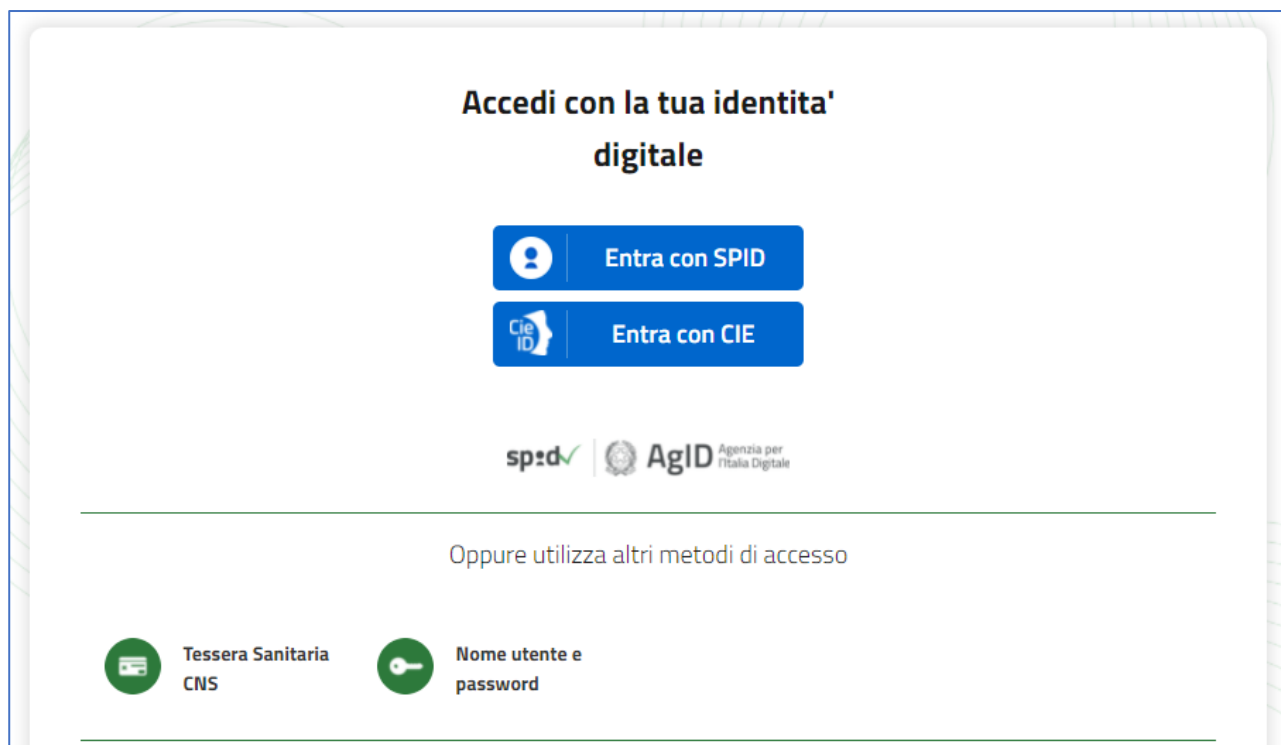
Accedi con la tua identita' digitale

Entra con SPID

Cie ID Entra con CIE

spid AgID Agenzia per l'Italia Digitale

Oppure utilizza altri metodi di accesso

Tessera Sanitaria CNS

Nome utente e password